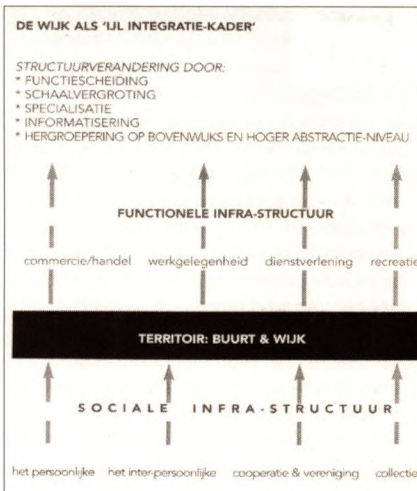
DE WIJK ALS 'IJL INTEGRATIE-KADER'

STRUCTUURVERANDERING DOOR:
* FUNCTIESCHEIDING
* SCHAALVERGROTING
* SPECIALISATIE
* INFORMATISERING
* HERGROEPERING OP BOVENWIJKS EN HOGER ABSTRACTIE-NIVEAU

FUNCTIONELE INFRA-STRUCTUUR

commercie/handel werkgelegenheid dienstverlening recreatie

TERRITOIR: BUURT & WIJK

SOCIALE INFRA-STRUCTUUR

het persoonlijke het inter-persoonlijke cooperatie & vereniging collectie